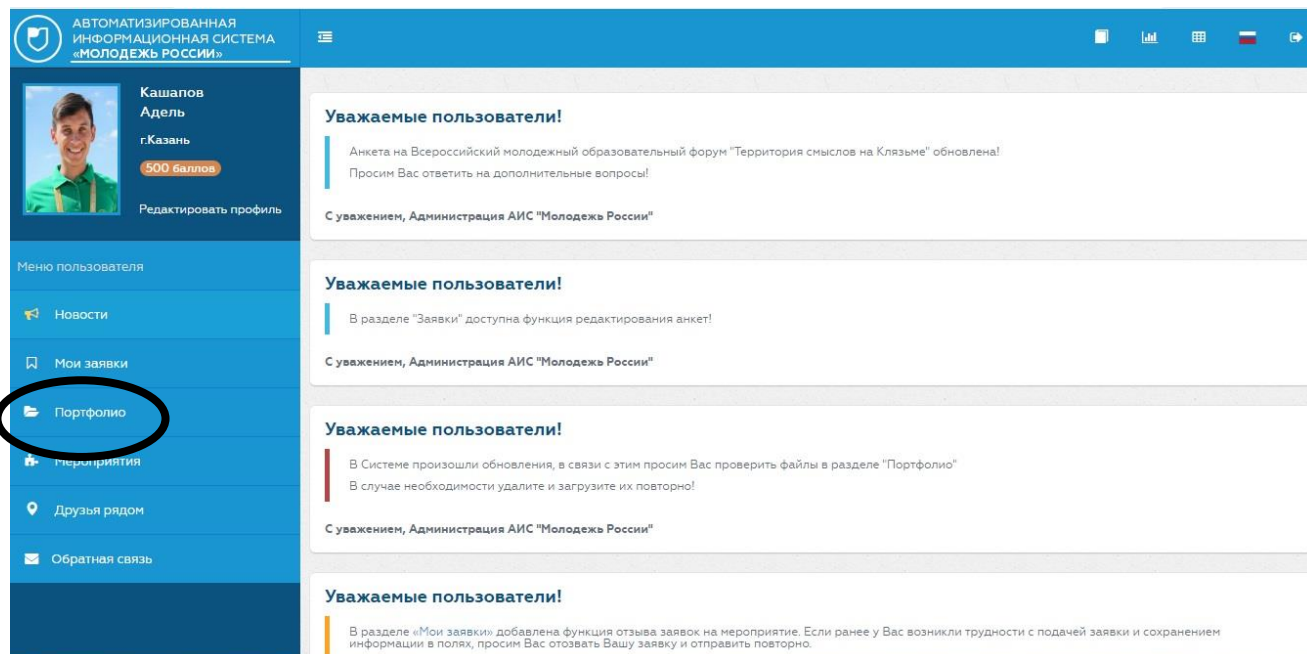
АВТОМАТИЗИРОВАННАЯ ИНФОРМАЦИОННАЯ СИСТЕМА «МОЛОДЕЖЬ РОССИИ»

Кашапов Адель
г.Казань
500 баллов
Редактировать профиль

Меню пользователя
Новости
Мои заявки
Портфолио
Мероприятия
Друзья рядом
Обратная связь

Уважаемые пользователи!
Анкета на Всероссийский молодежный образовательный форум "Территория смыслов на Клязьме" обновлена!
Просим Вас ответить на дополнительные вопросы!
С уважением, Администрация АИС "Молодежь России"

Уважаемые пользователи!
В разделе "Заявки" доступна функция редактирования анкет!
С уважением, Администрация АИС "Молодежь России"

Уважаемые пользователи!
В Системе произошли обновления, в связи с этим просим Вас проверить файлы в разделе "Портфолио"
В случае необходимости удалите и загрузите их повторно!
С уважением, Администрация АИС "Молодежь России"

Уважаемые пользователи!
В разделе «Мои заявки» добавлена функция отзыва заявок на мероприятие. Если ранее у Вас возникли трудности с подачей заявки и сохранением информации в полях, просим Вас отозвать Вашу заявку и отправить повторно.